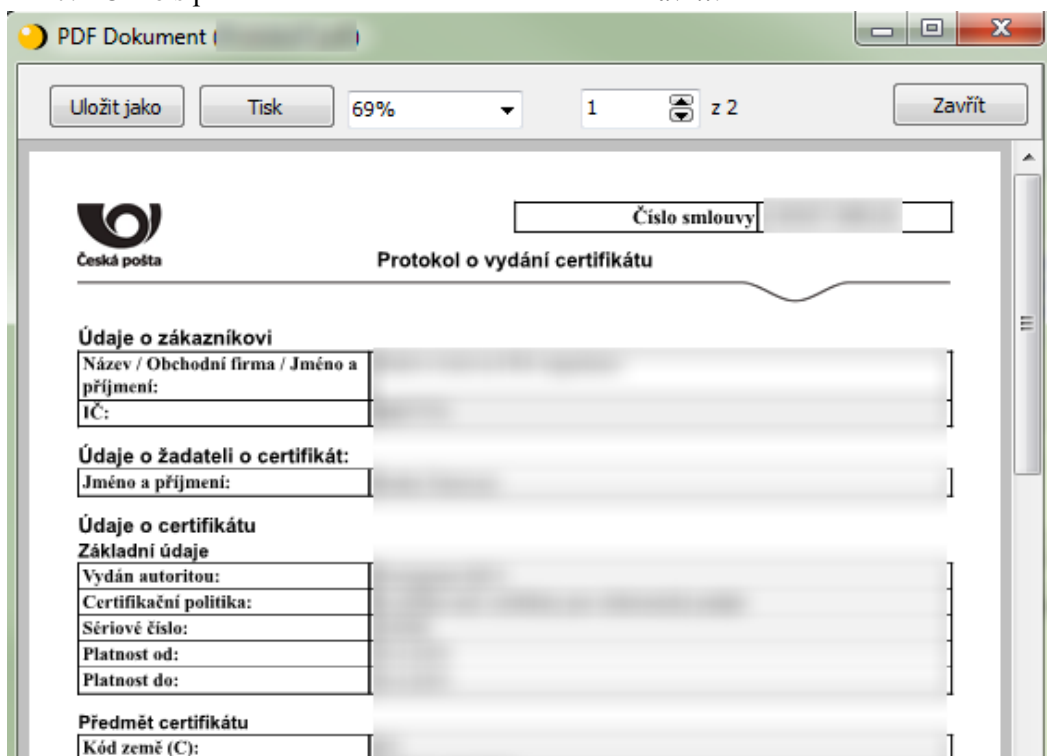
PDF Dokument ( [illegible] )

Uložit jako
Tisk
69%
1
z 2
Zavřít

Číslo smlouvy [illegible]

Česká pošta

Protokol o vydání certifikátu

Údaje o zákazníkovi

| Název / Obchodní firma / Jméno a příjmení: | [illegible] |
|---|---|
| IČ: | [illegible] |

Údaje o žadateli o certifikát:

| Jméno a příjmení: | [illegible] |
|---|---|

Údaje o certifikátu
Základní údaje

| Vydán autoritou: | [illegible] |
|---|---|
| Certifikační politika: | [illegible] |
| Sériové číslo: | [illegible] |
| Platnost od: | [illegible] |
| Platnost do: | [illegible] |

Předmět certifikátu

| Kód země (C): | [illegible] |
|---|---|